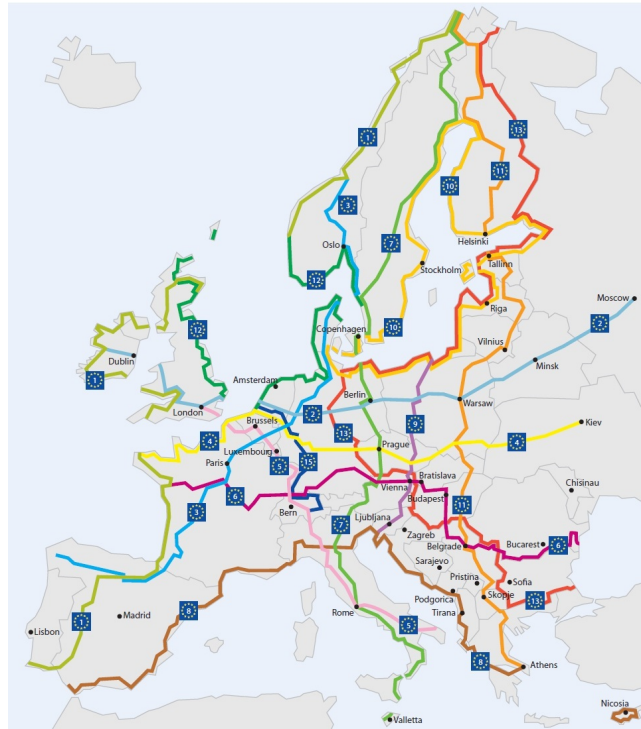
1
13
11
10
3
7
Helsinki
Oslo
Stockholm
Tallinn
12
Moscow
Riga
10
Copenhagen
2
12
Vilnius
Dublin
Minsk
1
Amsterdam
Berlin
London
Warsaw
9
2
Brussels
13
Kiev
4
Prague
4
Luxembourg
Paris
5
15
Bratislava
Chisinau
6
Vienna
Budapest
3
Bern
11
7
Ljubljana
Zagreb
Bucarest
6
Belgrade
Sarajevo
Pristina
Sofia
Podgorica
Skopje
13
Tirana
1
Madrid
8
Rome
Lisbon
5
8
Athens
Valletta
Nicosia